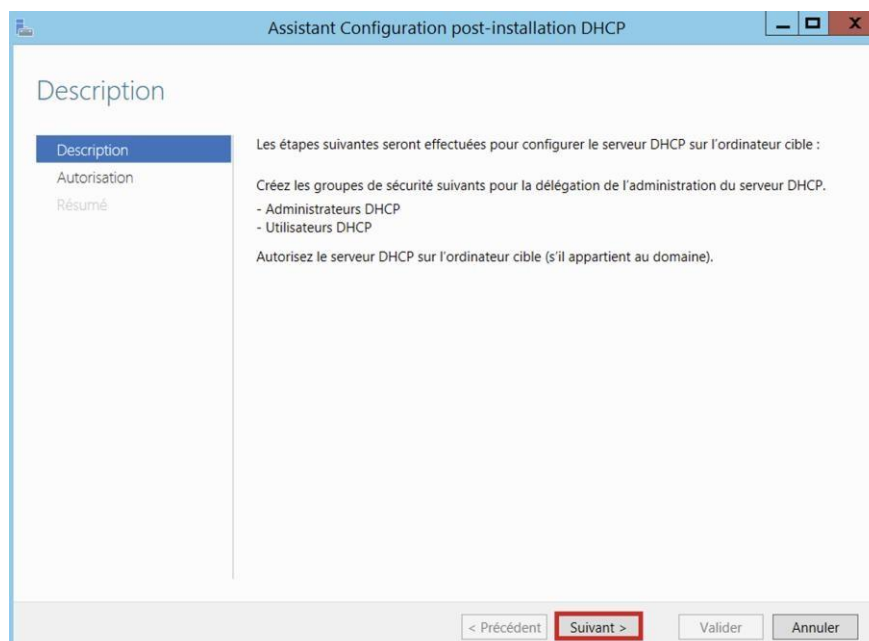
Assistant Configuration post-installation DHCP

Description

Description
Autorisation
Résumé

Les étapes suivantes seront effectuées pour configurer le serveur DHCP sur l'ordinateur cible :

Créez les groupes de sécurité suivants pour la délégation de l'administration du serveur DHCP.
- Administrateurs DHCP
- Utilisateurs DHCP

Autorisez le serveur DHCP sur l'ordinateur cible (s'il appartient au domaine).

< Précédent
Suivant >
Valider
Annuler